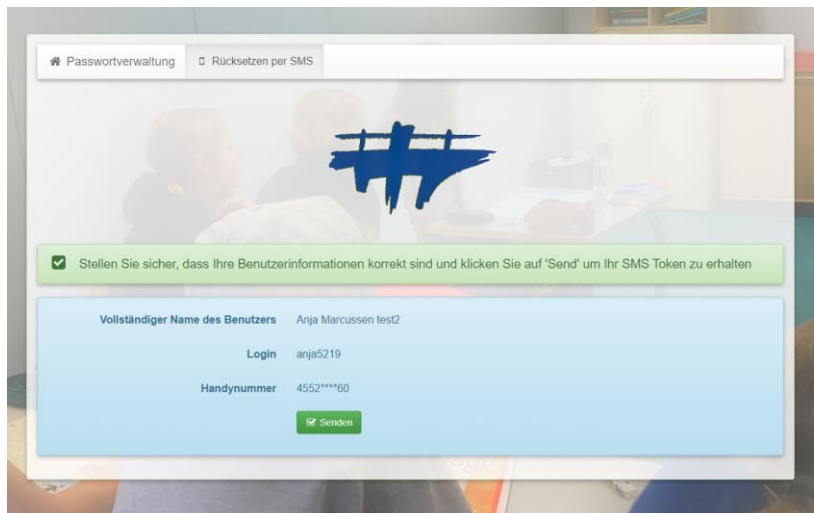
Passwortverwaltung

Rücksetzen per SMS

Stellen Sie sicher, dass Ihre Benutzerinformationen korrekt sind und klicken Sie auf 'Send' um Ihr SMS Token zu erhalten

| | |
|---|---|
| Vollständiger Name des Benutzers | Anja Marcussen test2 |
| Login | anja5219 |
| Handynummer | 4552****60 |

Senden